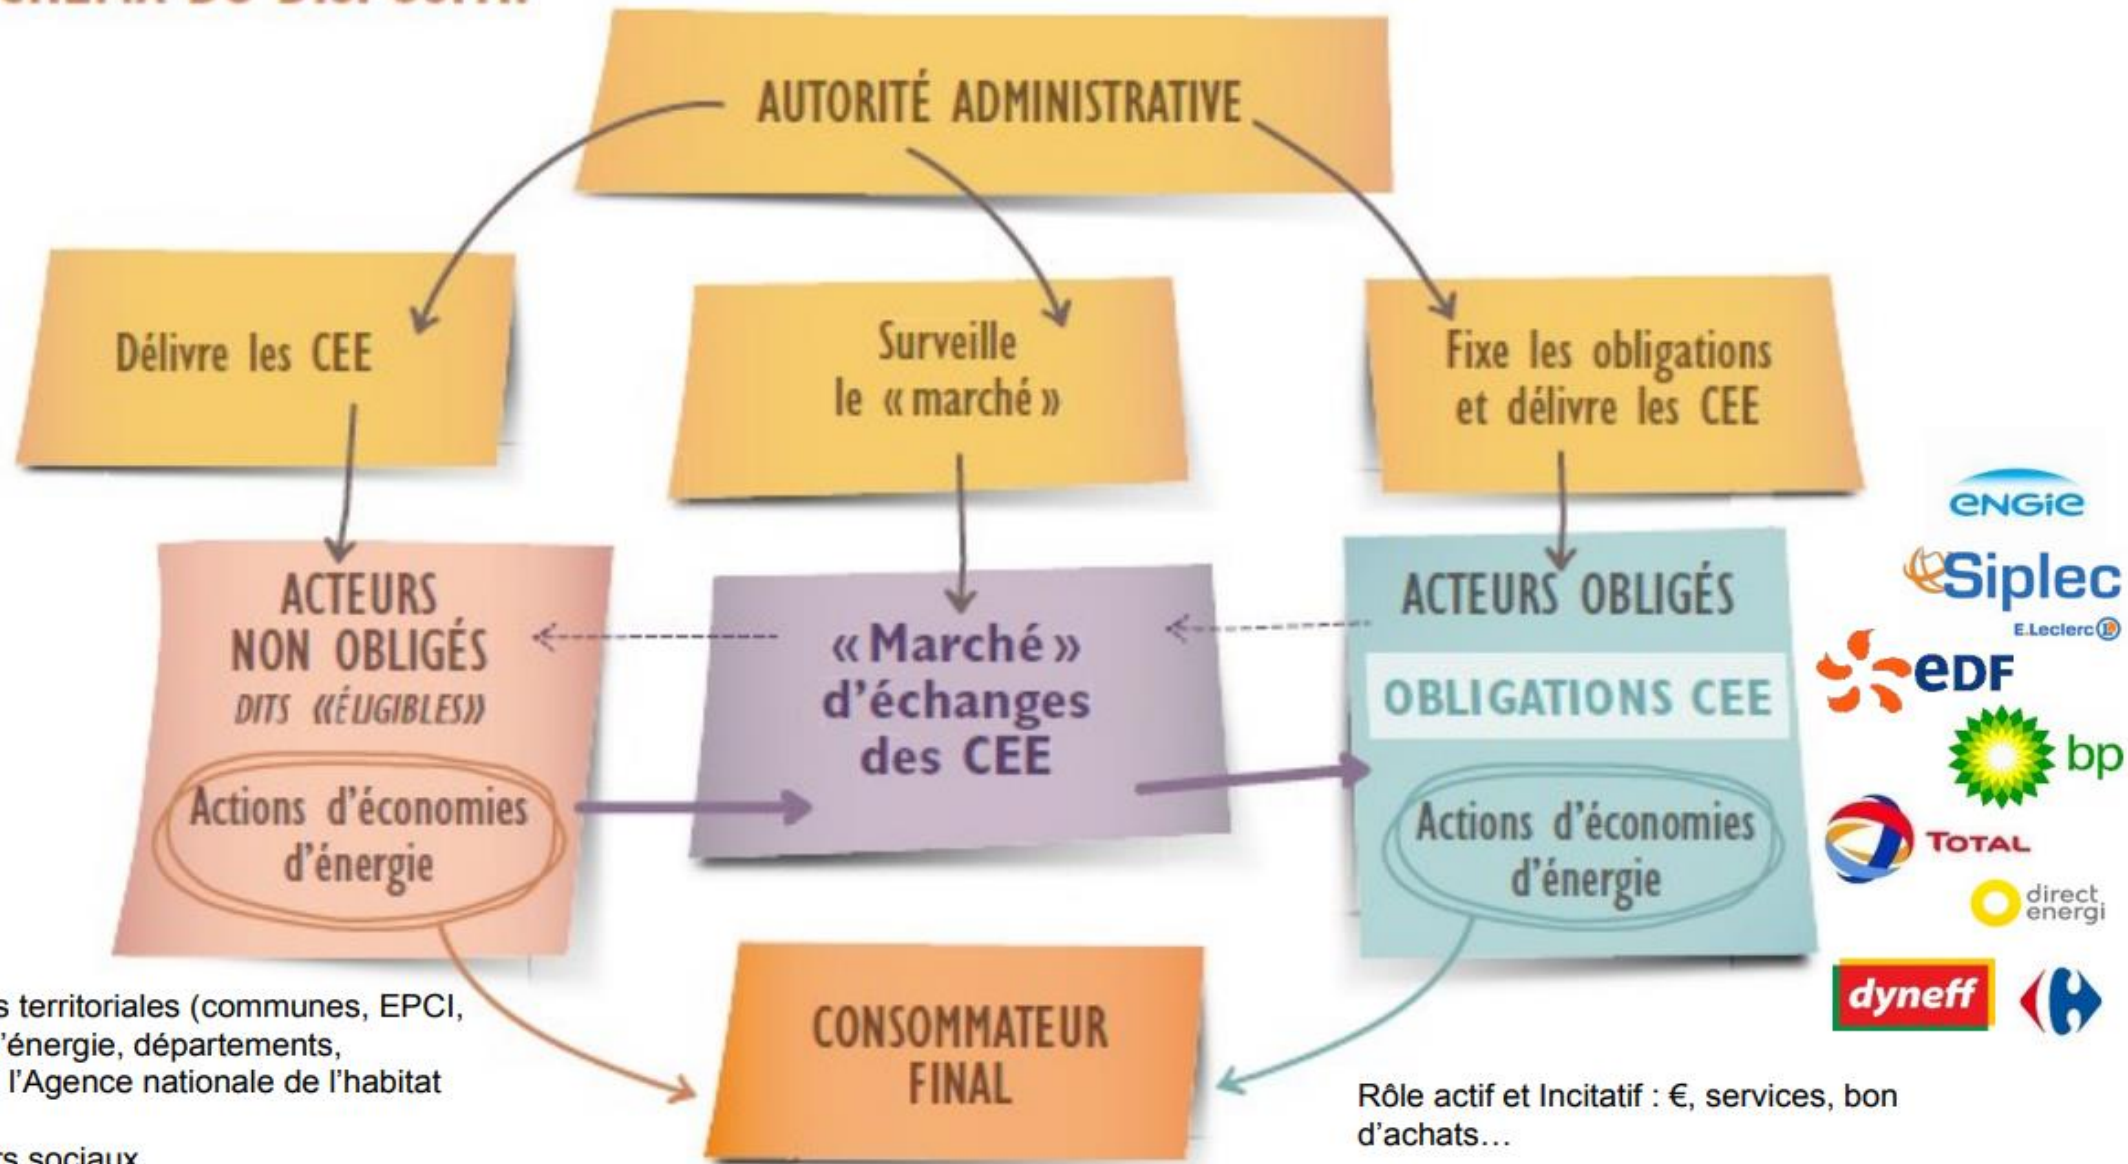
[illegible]

AUTORITÉ ADMINISTRATIVE

Délivre les CEE

Surveille le « marché »

Fixe les obligations et délivre les CEE

ACTEURS NON OBLIGÉS
DITS «ÉLIGIBLES»
Actions d'économies d'énergie

« Marché » d'échanges des CEE

ACTEURS OBLIGÉS
OBLIGATIONS CEE
Actions d'économies d'énergie

engie
Siplec
E.Leclerc
eDF
bp
TOTAL
direct energi
dyneff

CONSOMMATEUR FINAL

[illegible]s territoriales (communes, EPCI, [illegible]'énergie, départements, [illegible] l'Agence nationale de l'habitat

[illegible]s sociaux

Rôle actif et Incitatif : €, services, bon d'achats…